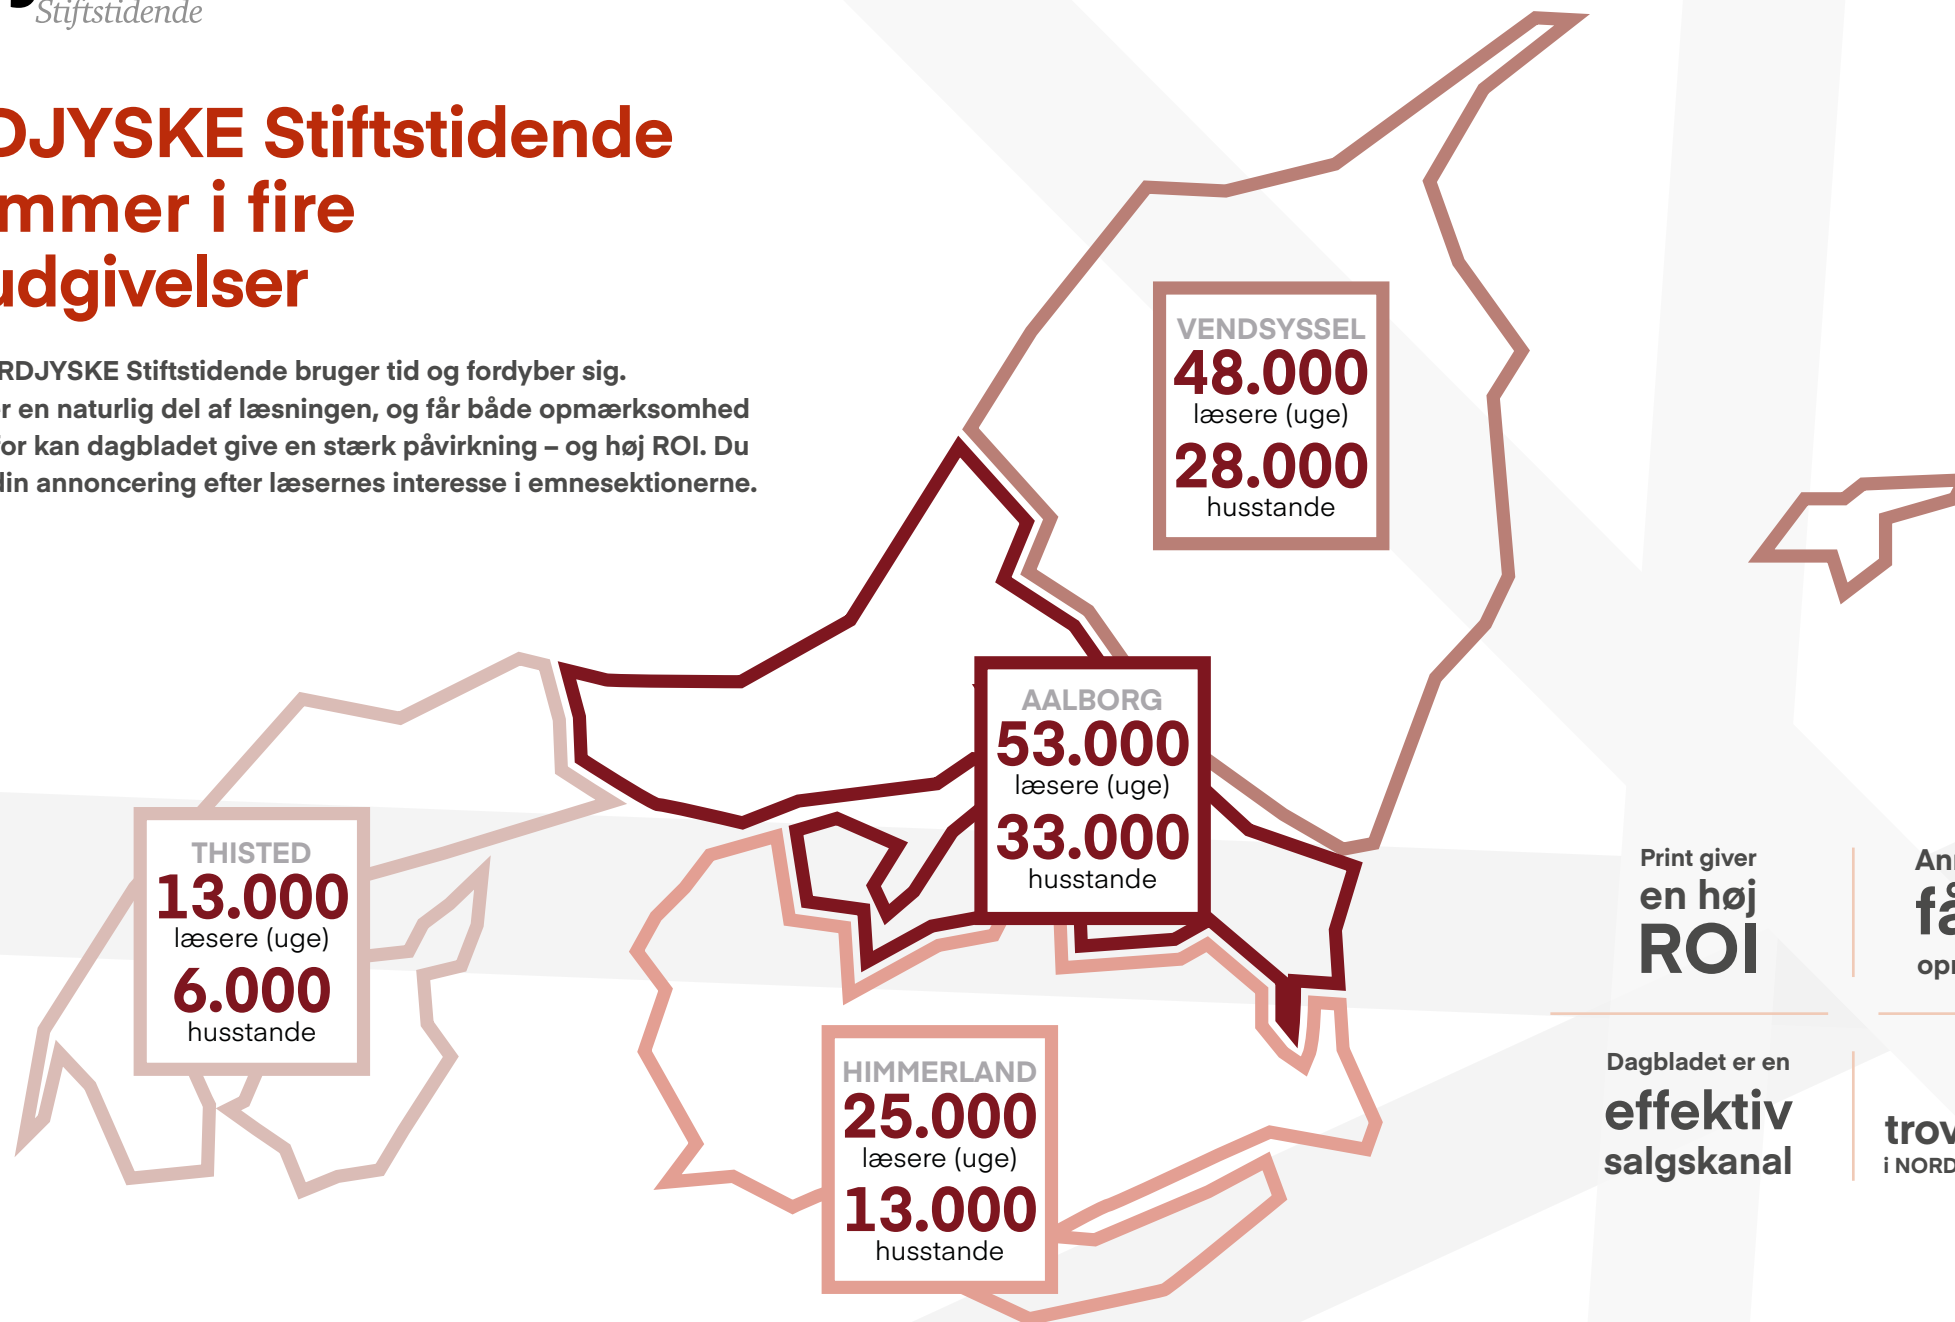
Stiftstidende

DJYSKE Stiftstidende
mmer i fire
udgivelser

RDJYSKE Stiftstidende bruger tid og fordyber sig.
r en naturlig del af læsningen, og får både opmærksomhed
for kan dagbladet give en stærk påvirkning – og høj ROI. Du
din annoncering efter læsernes interesse i emnesektionerne.

VENDSYSSEL
48.000
læsere (uge)
28.000
husstande

AALBORG
53.000
læsere (uge)
33.000
husstande

THISTED
13.000
læsere (uge)
6.000
husstande

HIMMERLAND
25.000
læsere (uge)
13.000
husstande

Print giver
en høj
ROI

An
få
opı

Dagbladet er en
effektiv
salgskanal

trov
i NORD